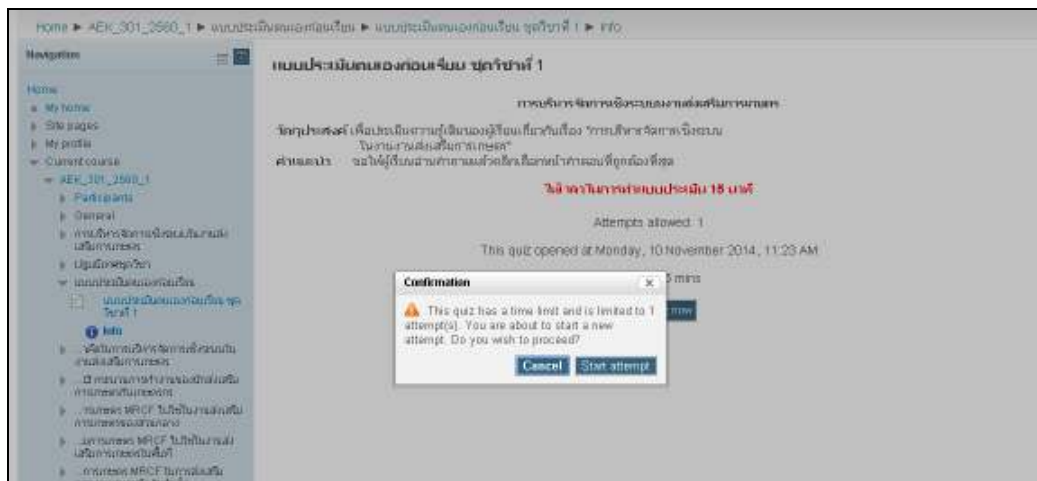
Home ► AEK_301_2560_1 ► แบบประเมินตนเองก่อนเรียน ► แบบประเมินตนเองก่อนเรียน ชุดวิชาที่ 1 ► Info

Navigation

Home
My home
Site pages
My profile
Current course
AEK_301_2560_1
Participants
General
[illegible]
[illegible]
แบบประเมินตนเองก่อนเรียน
แบบประเมินตนเองก่อนเรียน ชุดวิชาที่ 1
Info
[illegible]
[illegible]
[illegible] MRCF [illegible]
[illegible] MRCF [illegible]
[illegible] MRCF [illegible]

แบบประเมินตนเองก่อนเรียน ชุดวิชาที่ 1

การบริหารจัดการเชิงระบบงานส่งเสริมการเกษตร

วัตถุประสงค์ เพื่อประเมินความรู้เดิมของผู้เรียนเกี่ยวกับเรื่อง "การบริหารจัดการเชิงระบบในงานส่งเสริมการเกษตร"
คำแนะนำ ขอให้ผู้เรียนอ่านคำถามแล้วคลิกเลือกคำตอบที่ถูกต้องที่สุด

ใช้เวลาในการทำแบบประเมิน 15 นาที

Attempts allowed: 1

This quiz opened at Monday, 10 November 2014, 11:23 AM

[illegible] mins

Confirmation

This quiz has a time limit and is limited to 1 attempt(s). You are about to start a new attempt. Do you wish to proceed?

Cancel Start attempt